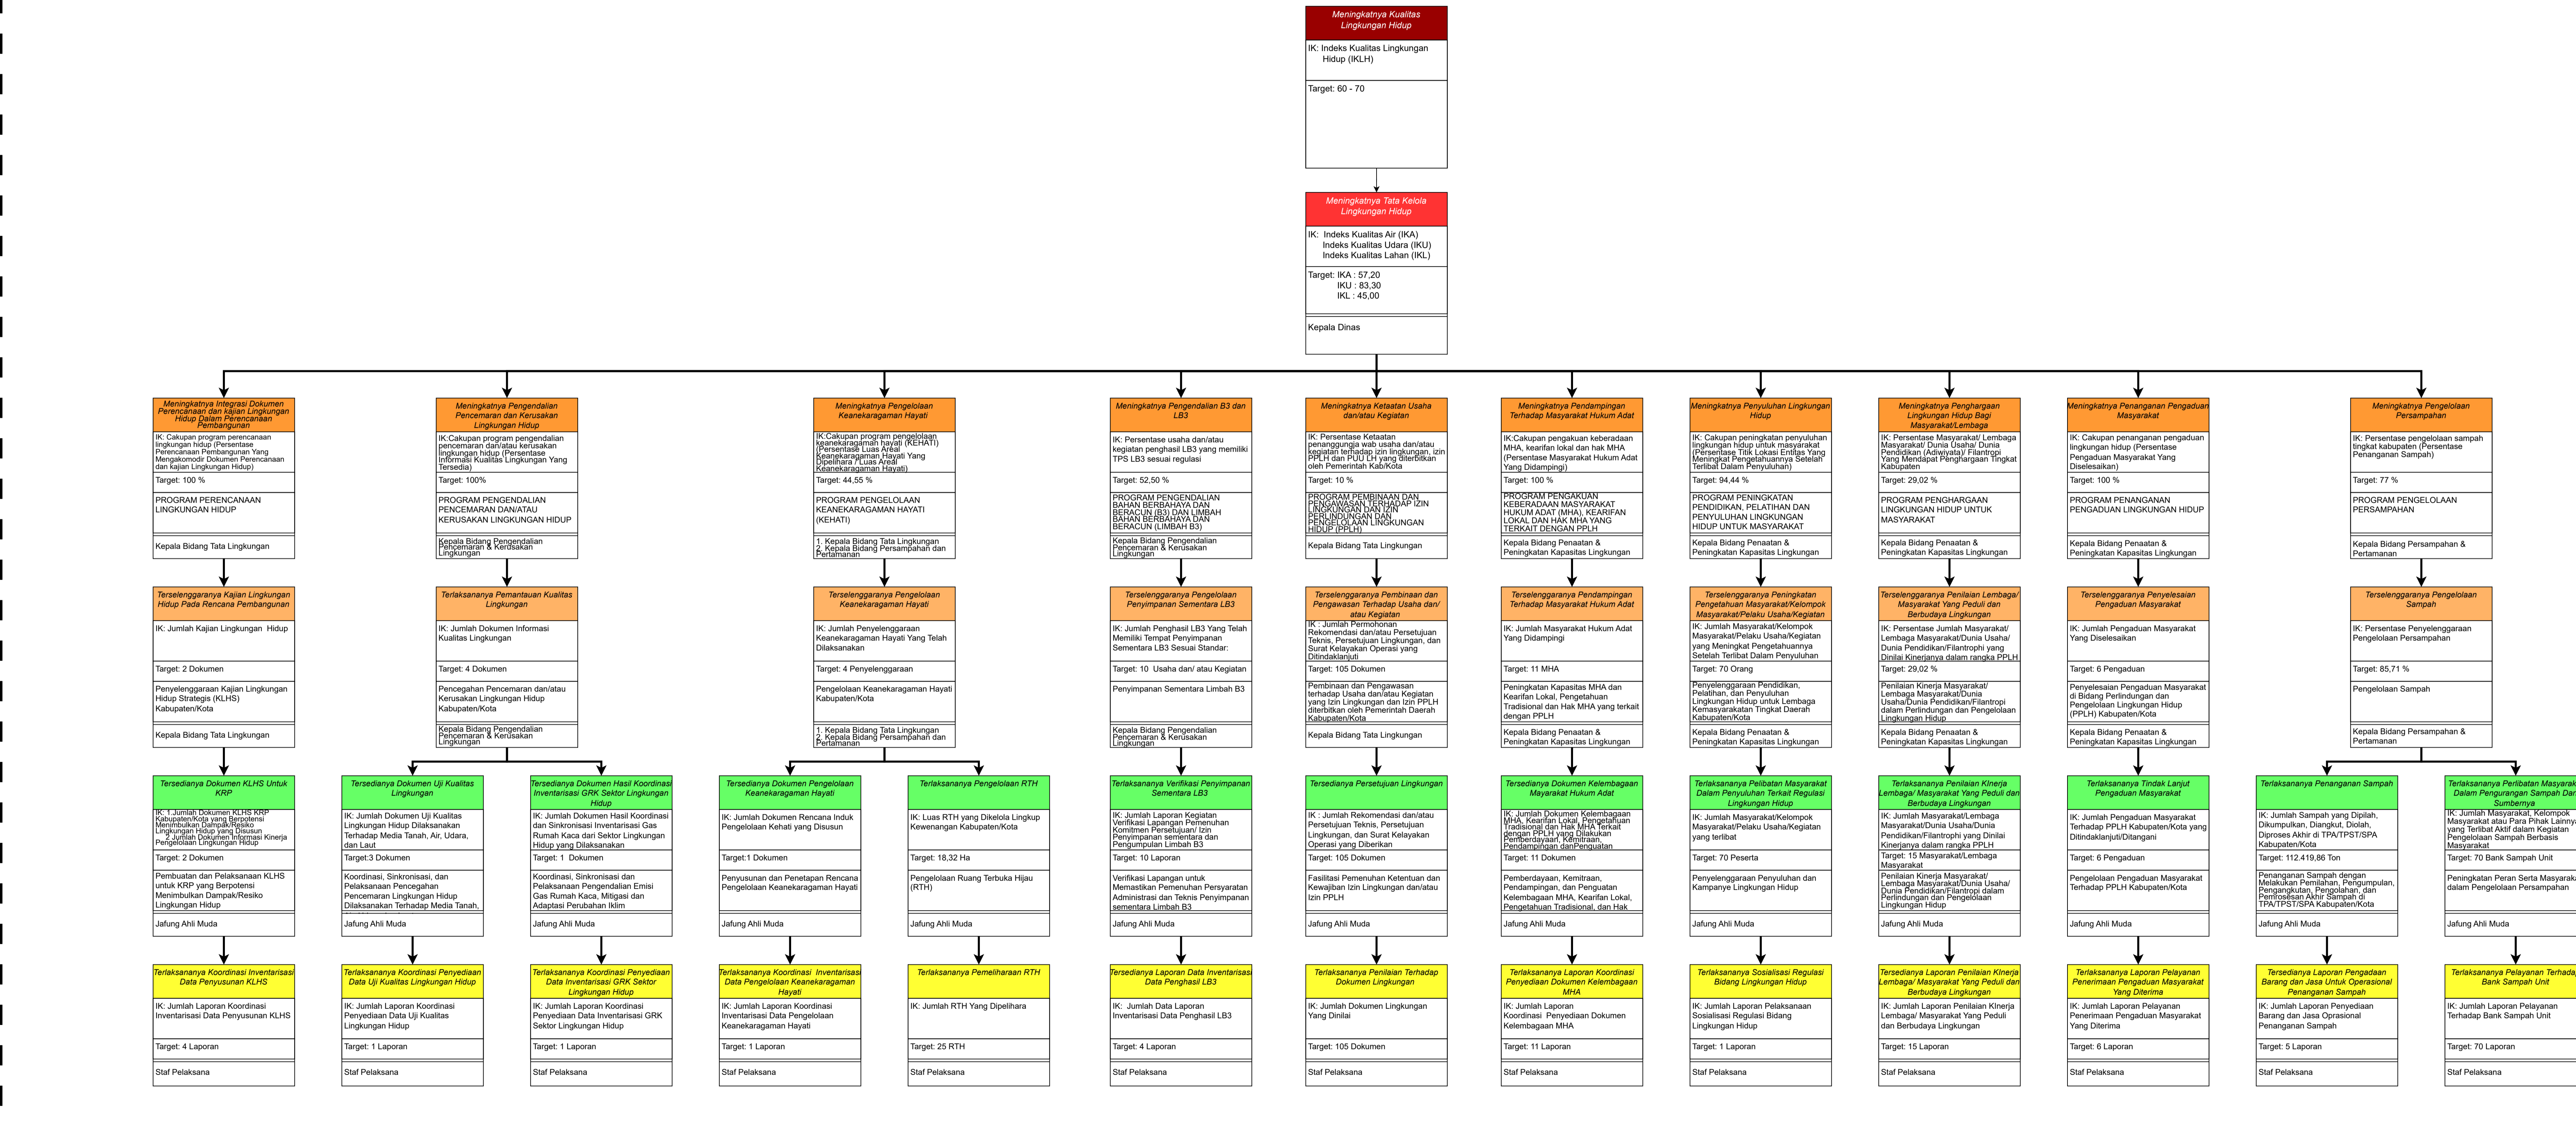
Meningkatnya Kualitas Lingkungan Hidup

IK: Indeks Kualitas Lingkungan Hidup (IKLH)

Target: 60 - 70

Meningkatnya Tata Keloia Lingkungan Hidup

IK: Indeks Kualitas Air (IKA)
Indeks Kualitas Udara (IKU)
Indeks Kualitas Lahan (IKL)

Target: IKA : 57,20
IKU : 83,30
IKL : 45,00

Kepala Dinas

Meningkatnya Integrasi Dokumen Perencanaan dan kajian Lingkungan Hidup Dalam Perencanaan Pembangunan

IK: Cakupan program perencanaan lingkungan hidup (Persentase Perencanaan Pembangunan Yang Mengakomodir Dokumen Perencanaan dan kajian Lingkungan Hidup)

Target: 100 %

PROGRAM PERENCANAAN LINGKUNGAN HIDUP

Kepala Bidang Tata Lingkungan

Terselenggaranya Kajian Lingkungan Hidup Pada Rencana Pembangunan

IK: Jumlah Kajian Lingkungan Hidup

Target: 2 Dokumen

Penyelenggaraan Kajian Lingkungan Hidup Strategis (KLHS) Kabupaten/Kota

Kepala Bidang Tata Lingkungan

Tersedianya Dokumen KLHS Untuk KRP

IK: 1.Jumlah Dokumen KLHS KRP Kabupaten/Kota yang Berpotensi Menimbulkan Dampak/Resiko Lingkungan Hidup yang Disusun
2.Jumlah Dokumen Informasi Kinerja Pengelolaan Lingkungan Hidup

Target: 2 Dokumen

Pembuatan dan Pelaksanaan KLHS untuk KRP yang Berpotensi Menimbulkan Dampak/Resiko Lingkungan Hidup

Jafung Ahli Muda

Terlaksananya Koordinasi Inventarisasi Data Penyusunan KLHS

IK: Jumlah Laporan Koordinasi Inventarisasi Data Penyusunan KLHS

Target: 4 Laporan

Staf Pelaksana

Meningkatnya Pengendalian Pencemaran dan Kerusakan Lingkungan Hidup

IK:Cakupan program pengendalian pencemaran dan/atau kerusakan lingkungan hidup (Persentase Informasi Kualitas Lingkungan Yang Tersedia)

Target: 100%

PROGRAM PENGENDALIAN PENCEMARAN DAN/ATAU KERUSAKAN LINGKUNGAN HIDUP

Kepala Bidang Pengendalian Pencemaran & Kerusakan Lingkungan

Terlaksananya Pemantauan Kualitas Lingkungan

IK: Jumlah Dokumen Informasi Kualitas Lingkungan

Target: 4 Dokumen

Pencegahan Pencemaran dan/atau Kerusakan Lingkungan Hidup Kabupaten/Kota

Kepala Bidang Pengendalian Pencemaran & Kerusakan Lingkungan

Tersedianya Dokumen Uji Kualitas Lingkungan

IK: Jumlah Dokumen Uji Kualitas Lingkungan Hidup Dilaksanakan Terhadap Media Tanah, Air, Udara, dan Laut

Target:3 Dokumen

Koordinasi, Sinkronisasi, dan Pelaksanaan Pencegahan Pencemaran Lingkungan Hidup Dilaksanakan Terhadap Media Tanah,

Jafung Ahli Muda

Terlaksananya Koordinasi Penyediaan Data Uji Kualitas Lingkungan Hidup

IK: Jumlah Laporan Koordinasi Penyediaan Data Uji Kualitas Lingkungan Hidup

Target: 1 Laporan

Staf Pelaksana

Tersedianya Dokumen Hasil Koordinasi Inventarisasi GRK Sektor Lingkungan Hidup

IK: Jumlah Dokumen Hasil Koordinasi dan Sinkronisasi Inventarisasi Gas Rumah Kaca dari Sektor Lingkungan Hidup yang Dilaksanakan

Target: 1 Dokumen

Koordinasi, Sinkronisasi dan Pelaksanaan Pengendalian Emisi Gas Rumah Kaca, Mitigasi dan Adaptasi Perubahan Iklim

Jafung Ahli Muda

Terlaksananya Koordinasi Penyediaan Data Inventarisasi GRK Sektor Lingkungan Hidup

IK: Jumlah Laporan Koordinasi Penyediaan Data Inventarisasi GRK Sektor Lingkungan Hidup

Target: 1 Laporan

Staf Pelaksana

Meningkatnya Pengelolaan Keanekaragaman Hayati

IK:Cakupan program pengelolaan keanekaragaman hayati (KEHATI) (Persentase Luas Areal Keanekaragaman Hayati Yang Dipelihara / Luas Areal Keanekaragaman Hayati)

Target: 44,55 %

PROGRAM PENGELOLAAN KEANEKARAGAMAN HAYATI (KEHATI)

1. Kepala Bidang Tata Lingkungan
2. Kepala Bidang Persampahan dan Pertamanan

Terselenggaranya Pengelolaan Keanekaragaman Hayati

IK: Jumlah Penyelenggaraan Keanekaragaman Hayati Yang Telah Dilaksanakan

Target: 4 Penyelenggaraan

Pengelolaan Keanekaragaman Hayati Kabupaten/Kota

1. Kepala Bidang Tata Lingkungan
2. Kepala Bidang Persampahan dan Pertamanan

Tersedianya Dokumen Pengelolaan Keanekaragaman Hayati

IK: Jumlah Dokumen Rencana Induk Pengelolaan Kehati yang Disusun

Target:1 Dokumen

Penyusunan dan Penetapan Rencana Pengelolaan Keanekaragaman Hayati

Jafung Ahli Muda

Terlaksananya Koordinasi Inventarisasi Data Pengelolaan Keanekaragaman Hayati

IK: Jumlah Laporan Koordinasi Inventarisasi Data Pengelolaan Keanekaragaman Hayati

Target: 1 Laporan

Staf Pelaksana

Terlaksananya Pengelolaan RTH

IK: Luas RTH yang Dikelola Lingkup Kewenangan Kabupaten/Kota

Target: 18,32 Ha

Pengelolaan Ruang Terbuka Hijau (RTH)

Jafung Ahli Muda

Terlaksananya Pemeliharaan RTH

IK: Jumlah RTH Yang Dipelihara

Target: 25 RTH

Staf Pelaksana

Meningkatnya Pengendalian B3 dan LB3

IK: Persentase usaha dan/atau kegiatan penghasil LB3 yang memiliki TPS LB3 sesuai regulasi

Target: 52,50 %

PROGRAM PENGENDALIAN BAHAN BERBAHAYA DAN BERACUN (B3) DAN LIMBAH BAHAN BERBAHAYA DAN BERACUN (LIMBAH B3)

Kepala Bidang Pengendalian Pencemaran & Kerusakan Lingkungan

Terselenggaranya Pengelolaan Penyimpanan Sementara LB3

IK: Jumlah Penghasil LB3 Yang Telah Memiliki Tempat Penyimpanan Sementara LB3 Sesuai Standar:

Target: 10 Usaha dan/ atau Kegiatan

Penyimpanan Sementara Limbah B3

Kepala Bidang Pengendalian Pencemaran & Kerusakan Lingkungan

Terlaksananya Verifikasi Penyimpanan Sementara LB3

IK: Jumlah Laporan Kegiatan Verifikasi Lapangan Pemenuhan Komitmen Persetujuan/ Izin Penyimpanan sementara dan Pengumpulan Limbah B3

Target: 10 Laporan

Verifikasi Lapangan untuk Memastikan Pemenuhan Persyaratan Administrasi dan Teknis Penyimpanan sementara Limbah B3

Jafung Ahli Muda

Tersedianya Laporan Data Inventarisasi Data Penghasil LB3

IK: Jumlah Data Laporan Inventarisasi Data Penghasil LB3

Target: 4 Laporan

Staf Pelaksana

Meningkatnya Ketaatan Usaha dan/atau Kegiatan

IK: Persentase Ketaatan penanggungjawab usaha dan/atau kegiatan terhadap izin lingkungan, izin PPLH dan PUU LH yang diterbitkan oleh Pemerintah Kab/Kota

Target: 10 %

PROGRAM PEMBINAAN DAN PENGAWASAN TERHADAP IZIN LINGKUNGAN DAN IZIN PERLINDUNGAN DAN PENGELOLAAN LINGKUNGAN HIDUP (PPLH)

Kepala Bidang Tata Lingkungan

Terselenggaranya Pembinaan dan Pengawasan Terhadap Usaha dan/ atau Kegiatan

IK : Jumlah Permohonan Rekomendasi dan/atau Persetujuan Teknis, Persetujuan Lingkungan, dan Surat Kelayakan Operasi yang Ditindaklanjuti

Target: 105 Dokumen

Pembinaan dan Pengawasan terhadap Usaha dan/atau Kegiatan yang Izin Lingkungan dan Izin PPLH diterbitkan oleh Pemerintah Daerah Kabupaten/Kota

Kepala Bidang Tata Lingkungan

Terlaksananya Persetujuan Lingkungan

IK : Jumlah Rekomendasi dan/atau Persetujuan Teknis, Persetujuan Lingkungan, dan Surat Kelayakan Operasi yang Diberikan

Target: 105 Dokumen

Fasilitasi Pemenuhan Ketentuan dan Kewajiban Izin Lingkungan dan/atau Izin PPLH

Jafung Ahli Muda

Terlaksananya Penilaian Terhadap Dokumen Lingkungan

IK: Jumlah Dokumen Lingkungan Yang Dinilai

Target: 105 Dokumen

Staf Pelaksana

Meningkatnya Pendampingan Terhadap Masyarakat Hukum Adat

IK:Cakupan pengakuan keberadaan MHA, kearifan lokal dan hak MHA (Persentase Masyarakat Hukum Adat Yang Didampingi)

Target: 100 %

PROGRAM PENGAKUAN KEBERADAAN MASYARAKAT HUKUM ADAT (MHA), KEARIFAN LOKAL DAN HAK MHA YANG TERKAIT DENGAN PPLH

Kepala Bidang Penaatan & Peningkatan Kapasitas Lingkungan

Terselenggaranya Pendampingan Terhadap Masyarakat Hukum Adat

IK: Jumlah Masyarakat Hukum Adat Yang Didampingi

Target: 11 MHA

Peningkatan Kapasitas MHA dan Kearifan Lokal, Pengetahuan Tradisional dan Hak MHA yang terkait dengan PPLH

Kepala Bidang Penaatan & Peningkatan Kapasitas Lingkungan

Tersedianya Dokumen Kelembagaan Mayarakat Hukum Adat

IK: Jumlah Dokumen Kelembagaan MHA, Kearifan Lokal, Pengetahuan Tradisional dan Hak MHA Terkait dengan PPLH yang Dilakukan Pemberdayaan, Kemitraan, Pendampingan danPenguatan

Target: 11 Dokumen

Pemberdayaan, Kemitraan, Pendampingan, dan Penguatan Kelembagaan MHA, Kearifan Lokal, Pengetahuan Tradisional, dan Hak

Jafung Ahli Muda

Terlaksananya Laporan Koordinasi Penyediaan Dokumen Kelembagaan MHA

IK: Jumlah Laporan Koordinasi Penyediaan Dokumen Kelembagaan MHA

Target: 11 Laporan

Staf Pelaksana

Meningkatnya Penyuluhan Lingkungan Hidup

IK: Cakupan peningkatan penyuluhan lingkungan hidup untuk masyarakat (Persentase Titik Lokasi Entitas Yang Meningkat Pengetahuannya Setelah Terlibat Dalam Penyuluhan)

Target: 94,44 %

PROGRAM PENINGKATAN PENDIDIKAN, PELATIHAN DAN PENYULUHAN LINGKUNGAN HIDUP UNTUK MASYARAKAT

Kepala Bidang Penaatan & Peningkatan Kapasitas Lingkungan

Terselenggaranya Peningkatan Pengetahuan Masyarakat/Kelompok Masyarakat/Pelaku Usaha/Kegiatan

IK: Jumlah Masyarakat/Kelompok Masyarakat/Pelaku Usaha/Kegiatan yang Meningkat Pengetahuannya Setelah Terlibat Dalam Penyuluhan

Target: 70 Orang

Penyelenggaraan Pendidikan, Pelatihan, dan Penyuluhan Lingkungan Hidup untuk Lembaga Kemasyarakatan Tingkat Daerah Kabupaten/Kota

Kepala Bidang Penaatan & Peningkatan Kapasitas Lingkungan

Terlaksananya Pelibatan Masyarakat Dalam Penyuluhan Terkait Regulasi Lingkungan Hidup

IK: Jumlah Masyarakat/Kelompok Masyarakat/Pelaku Usaha/Kegiatan yang terlibat

Target: 70 Peserta

Penyelenggaraan Penyuluhan dan Kampanye Lingkungan Hidup

Jafung Ahli Muda

Terlaksananya Sosialisasi Regulasi Bidang Lingkungan Hidup

IK: Jumlah Laporan Pelaksanaan Sosialisasi Regulasi Bidang Lingkungan Hidup

Target: 1 Laporan

Staf Pelaksana

Meningkatnya Penghargaan Lingkungan Hidup Bagi Masyarakat/Lembaga

IK: Persentase Masyarakat/ Lembaga Masyarakat/ Dunia Usaha/ Dunia Pendidikan (Adiwiyata)/ Filantropi Yang Mendapat Penghargaan Tingkat Kabupaten

Target: 29,02 %

PROGRAM PENGHARGAAN LINGKUNGAN HIDUP UNTUK MASYARAKAT

Kepala Bidang Penaatan & Peningkatan Kapasitas Lingkungan

Terselenggaranya Penilaian Lembaga/ Masyarakat Yang Peduli dan Berbudaya Lingkungan

IK: Persentase Jumlah Masyarakat/ Lembaga Masyarakat/Dunia Usaha/ Dunia Pendidikan/Filantropi yang Dinilai Kinerjanya dalam rangka PPLH

Target: 29,02 %

Penilaian Kinerja Masyarakat/ Lembaga Masyarakat/Dunia Usaha/Dunia Pendidikan/Filantropi dalam Perlindungan dan Pengelolaan Lingkungan Hidup

Kepala Bidang Penaatan & Peningkatan Kapasitas Lingkungan

Terlaksananya Penilaian Kinerja Lembaga/ Masyarakat Yang Peduli dan Berbudaya Lingkungan

IK: Jumlah Masyarakat/Lembaga Masyarakat/Dunia Usaha/Dunia Pendidikan/Filantrophi yang Dinilai Kinerjanya dalam rangka PPLH

Target: 15 Masyarakat/Lembaga Masyarakat

Penilaian Kinerja Masyarakat/ Lembaga Masyarakat/Dunia Usaha/ Dunia Pendidikan/Filantropi dalam Perlindungan dan Pengelolaan Lingkungan Hidup

Jafung Ahli Muda

Tersedianya Laporan Penilaian KInerja Lembaga/ Masyarakat Yang Peduli dan Berbudaya Lingkungan

IK: Jumlah Laporan Penilaian KInerja Lembaga/ Masyarakat Yang Peduli dan Berbudaya Lingkungan

Target: 15 Laporan

Staf Pelaksana

Meningkatnya Penanganan Pengaduan Masyarakat

IK: Cakupan penanganan pengaduan lingkungan hidup (Persentase Pengaduan Masyarakat Yang Diselesaikan)

Target: 100 %

PROGRAM PENANGANAN PENGADUAN LINGKUNGAN HIDUP

Kepala Bidang Penaatan & Peningkatan Kapasitas Lingkungan

Terselenggaranya Penyelesaian Pengaduan Masyarakat

IK: Jumlah Pengaduan Masyarakat Yang Diselesaikan

Target: 6 Pengaduan

Penyelesaian Pengaduan Masyarakat di Bidang Perlindungan dan Pengelolaan Lingkungan Hidup (PPLH) Kabupaten/Kota

Kepala Bidang Penaatan & Peningkatan Kapasitas Lingkungan

Terlaksananya Tindak Lanjut Pengaduan Masyarakat

IK: Jumlah Pengaduan Masyarakat Terhadap PPLH Kabupaten/Kota yang Ditindaklanjuti/Ditangani

Target: 6 Pengaduan

Pengelolaan Pengaduan Masyarakat Terhadap PPLH Kabupaten/Kota

Jafung Ahli Muda

Terlaksananya Laporan Pelayanan Penerimaan Pengaduan Masyarakat Yang Diterima

IK: Jumlah Laporan Pelayanan Penerimaan Pengaduan Masyarakat Yang Diterima

Target: 6 Laporan

Staf Pelaksana

Meningkatnya Pengelolaan Persampahan

IK: Persentase pengelolaan sampah tingkat kabupaten (Persentase Penanganan Sampah)

Target: 77 %

PROGRAM PENGELOLAAN PERSAMPAHAN

Kepala Bidang Persampahan & Pertamanan

Terselenggaranya Pengelolaan Sampah

IK: Persentase Penyelenggaraan Pengelolaan Persampahan

Target: 85,71 %

Pengelolaan Sampah

Kepala Bidang Persampahan & Pertamanan

Terlaksananya Penanganan Sampah

IK: Jumlah Sampah yang Dipilah, Dikumpulkan, Diangkut, Diolah, Diproses Akhir di TPA/TPST/SPA Kabupaten/Kota

Target: 112.419,86 Ton

Penanganan Sampah dengan Melakukan Pemilahan, Pengumpulan, Pengangkutan, Pengolahan, dan Pemrosesan Akhir Sampah di TPA/TPST/SPA Kabupaten/Kota

Jafung Ahli Muda

Tersedianya Laporan Pengadaan Barang dan Jasa Untuk Operasional Penanganan Sampah

IK: Jumlah Laporan Penyediaan Barang dan Jasa Oprasional Penanganan Sampah

Target: 5 Laporan

Staf Pelaksana

Terlaksananya Pelibatan Masyarak Dalam Pengurangan Sampah Dar Sumbernya

IK: Jumlah Masyarakat, Kelompok Masyarakat atau Para Pihak Lainny yang Terlibat Aktif dalam Kegiatan Pengelolaan Sampah Berbasis Masyarakat

Target: 70 Bank Sampah Unit

Peningkatan Peran Serta Masyarak dalam Pengelolaan Persampahan

Jafung Ahli Muda

Terlaksananya Pelayanan Terhada Bank Sampah Unit

IK: Jumlah Laporan Pelayanan Terhadap Bank Sampah Unit

Target: 70 Laporan

Staf Pelaksana